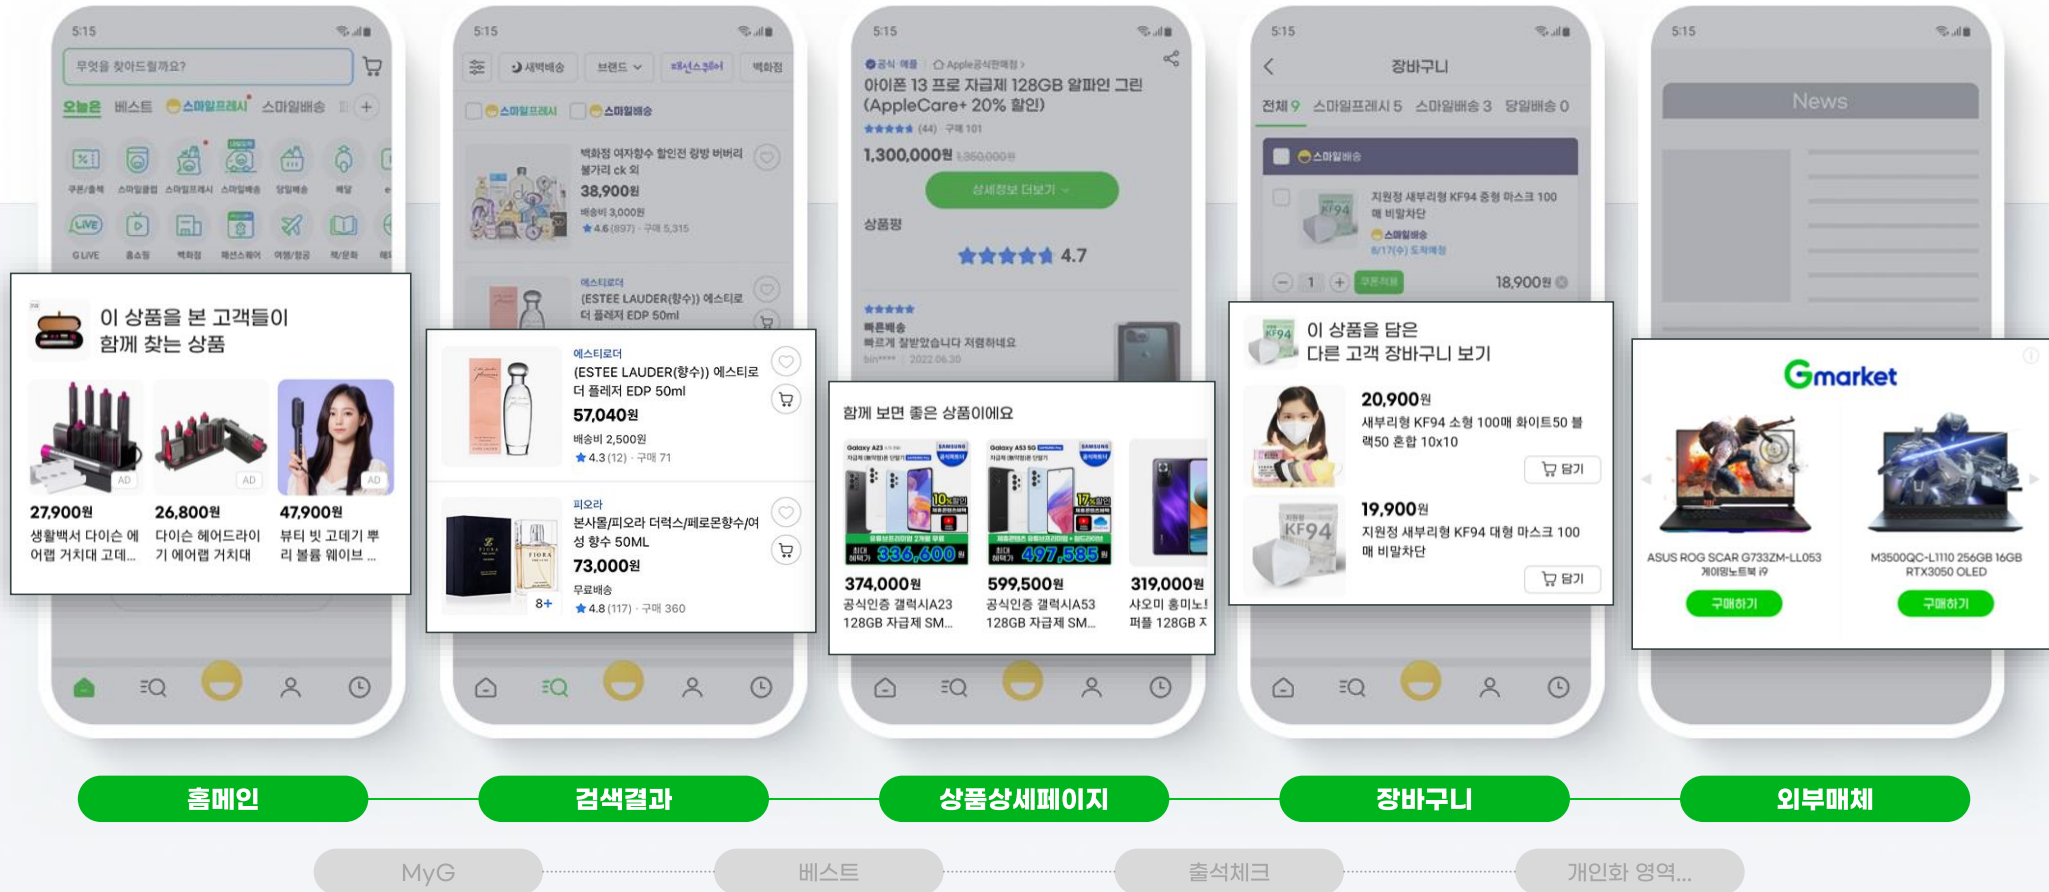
5:15
무엇을 찾아드릴까요?
오늘은 베스트 스마일프레시 스마일배송
쿠폰/혜택 스마일클럽 스마일프레시 스마일배송 당일배송 해외
G LIVE 홈쇼핑 백화점 패션스퀘어 여행/항공 e쿠폰

이 상품을 본 고객들이 함께 찾는 상품
AD AD AD
27,900원
생활백서 다이슨 에어랩 거치대 고데...
26,800원
다이슨 헤어드라이기 에어랩 거치대
47,900원
뷰티 빗 고데기 뿌리 볼륨 웨이브 ...

5:15
새벽배송 브랜드 패션스퀘어 백화점
스마일프레시 스마일배송
백화점 여자향수 할인전 랑방 버버리 불가리 ck 외
38,900원
배송비 3,000원
4.6 (897) · 구매 5,315
에스티로더
(ESTEE LAUDER(향수)) 에스티로 더 플레저 EDP 50ml
에스티로더
(ESTEE LAUDER(향수)) 에스티로더 플레저 EDP 50ml
57,040원
배송비 2,500원
4.3 (12) · 구매 71
피오라
본사몰/피오라 더럭스/페로몬향수/여성 향수 50ML
73,000원
무료배송
8+
4.8 (117) · 구매 360

5:15
공식 애플 Apple공식판매점
아이폰 13 프로 자급제 128GB 알파인 그린 (AppleCare+ 20% 할인)
(44) 구매 101
1,300,000원 1,350,000원
상세정보 더보기
상품평
4.7
빠른배송
빠르게 잘받았습니다 저렴하네요
bin**** 2022.06.30
함께 보면 좋은 상품이에요
374,000원
공식인증 갤럭시A23 128GB 자급제 SM...
599,500원
공식인증 갤럭시A53 128GB 자급제 SM...
319,000원
샤오미 홍미노트 퍼플 128GB 자

5:15
장바구니
전체 9 스마일프레시 5 스마일배송 3 당일배송 0
스마일배송
지원정 새부리형 KF94 중형 마스크 100매 비말차단
스마일배송
1
18,900원
이 상품을 담은 다른 고객 장바구니 보기
20,900원
새부리형 KF94 소형 100매 화이트50 블랙50 혼합 10x10
담기
19,900원
지원정 새부리형 KF94 대형 마스크 100매 비말차단
담기

5:15
News
Gmarket
ASUS ROG SCAR G733ZM-LL053 게이밍노트북 i9
구매하기
M3500QC-L1110 256GB 16GB RTX3050 OLED
구매하기

홈메인
검색결과
상품상세페이지
장바구니
외부매체
MyG
베스트
출석체크
개인화 영역...